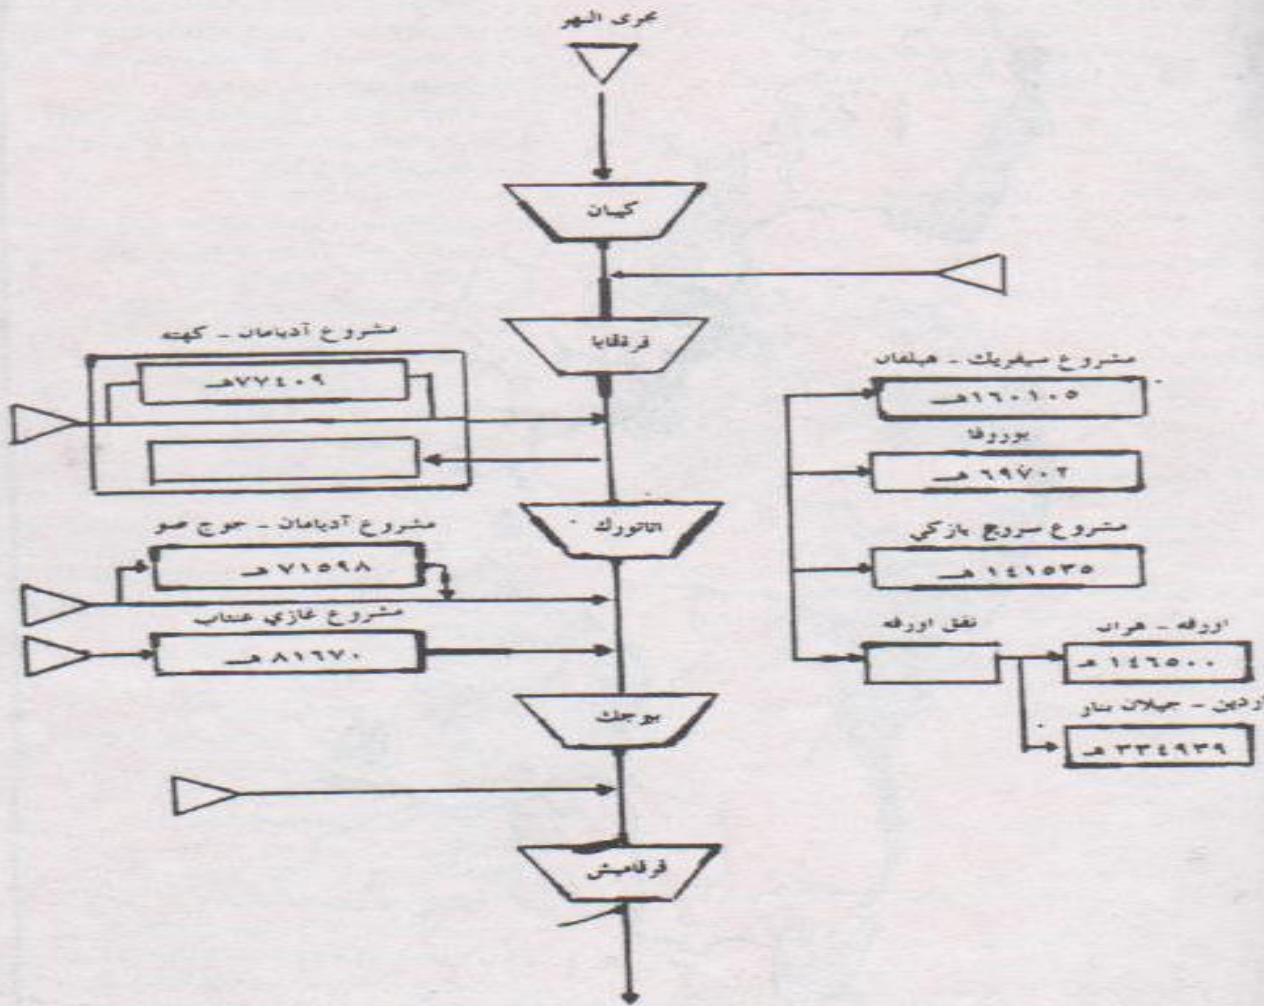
مجرى النهر

كيبان

قرقايا

مشروع آدیامان - كهته

٧٧٤٠٩ هـ

اتاتورك

مشروع آدیامان - جوج صو

٧١٥٩٨ هـ

مشروع غازي عنتاب

٨١٦٧٠ هـ

بوجك

قرقاميش

مشروع سيفريك - هيلفان

١٦٠١٠٥ هـ

بوروفا

٦٩٧٠٢ هـ

مشروع سروج بازكي

١٤١٥٣٥ هـ

نفق اورفه

اورفه - هران

١٤٦٥٠٠ هـ

اردين - جيلان بنار

٣٣٤٩٣٩ هـ